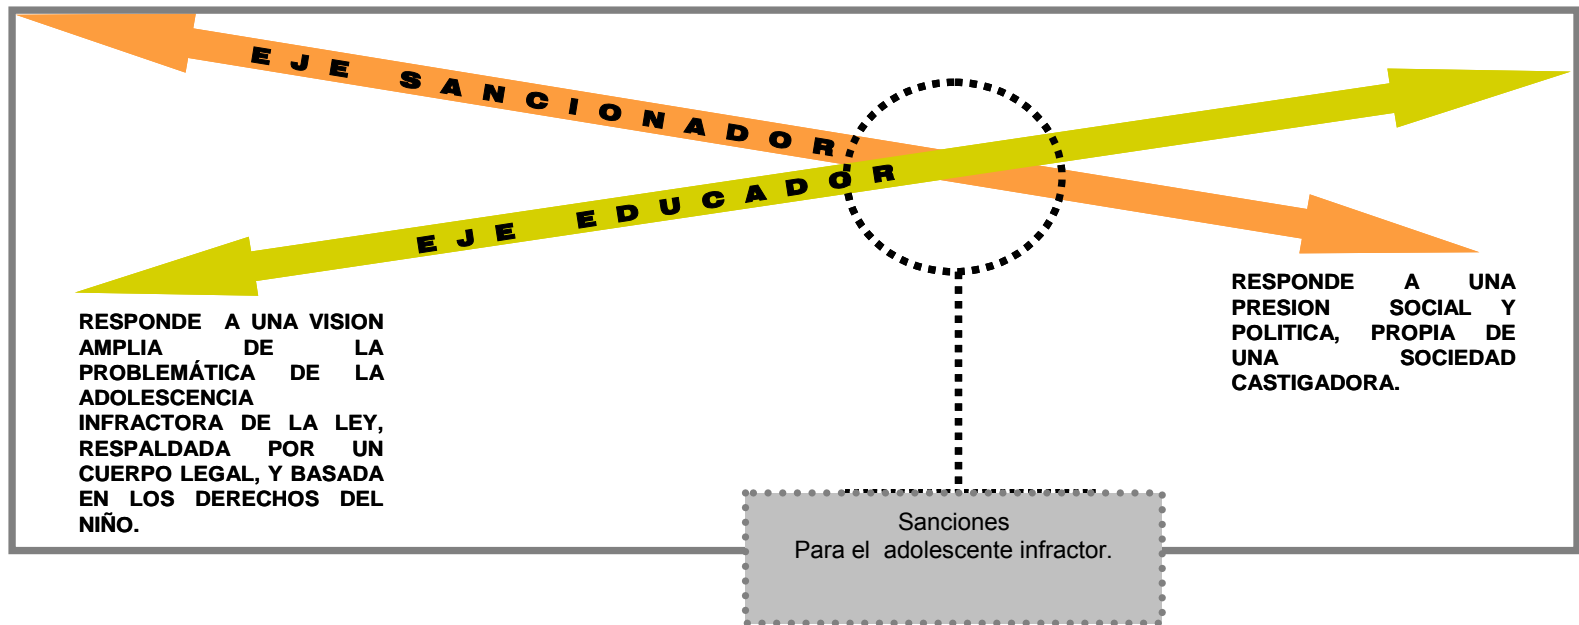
EJE SANCIONADOR

EJE EDUCADOR

RESPONDE A UNA VISION AMPLIA DE LA PROBLEMÁTICA DE LA ADOLESCENCIA INFRACTORA DE LA LEY, RESPALDADA POR UN CUERPO LEGAL, Y BASADA EN LOS DERECHOS DEL NIÑO.

RESPONDE A UNA PRESION SOCIAL Y POLITICA, PROPIA DE UNA SOCIEDAD CASTIGADORA.

Sanciones
Para el adolescente infractor.